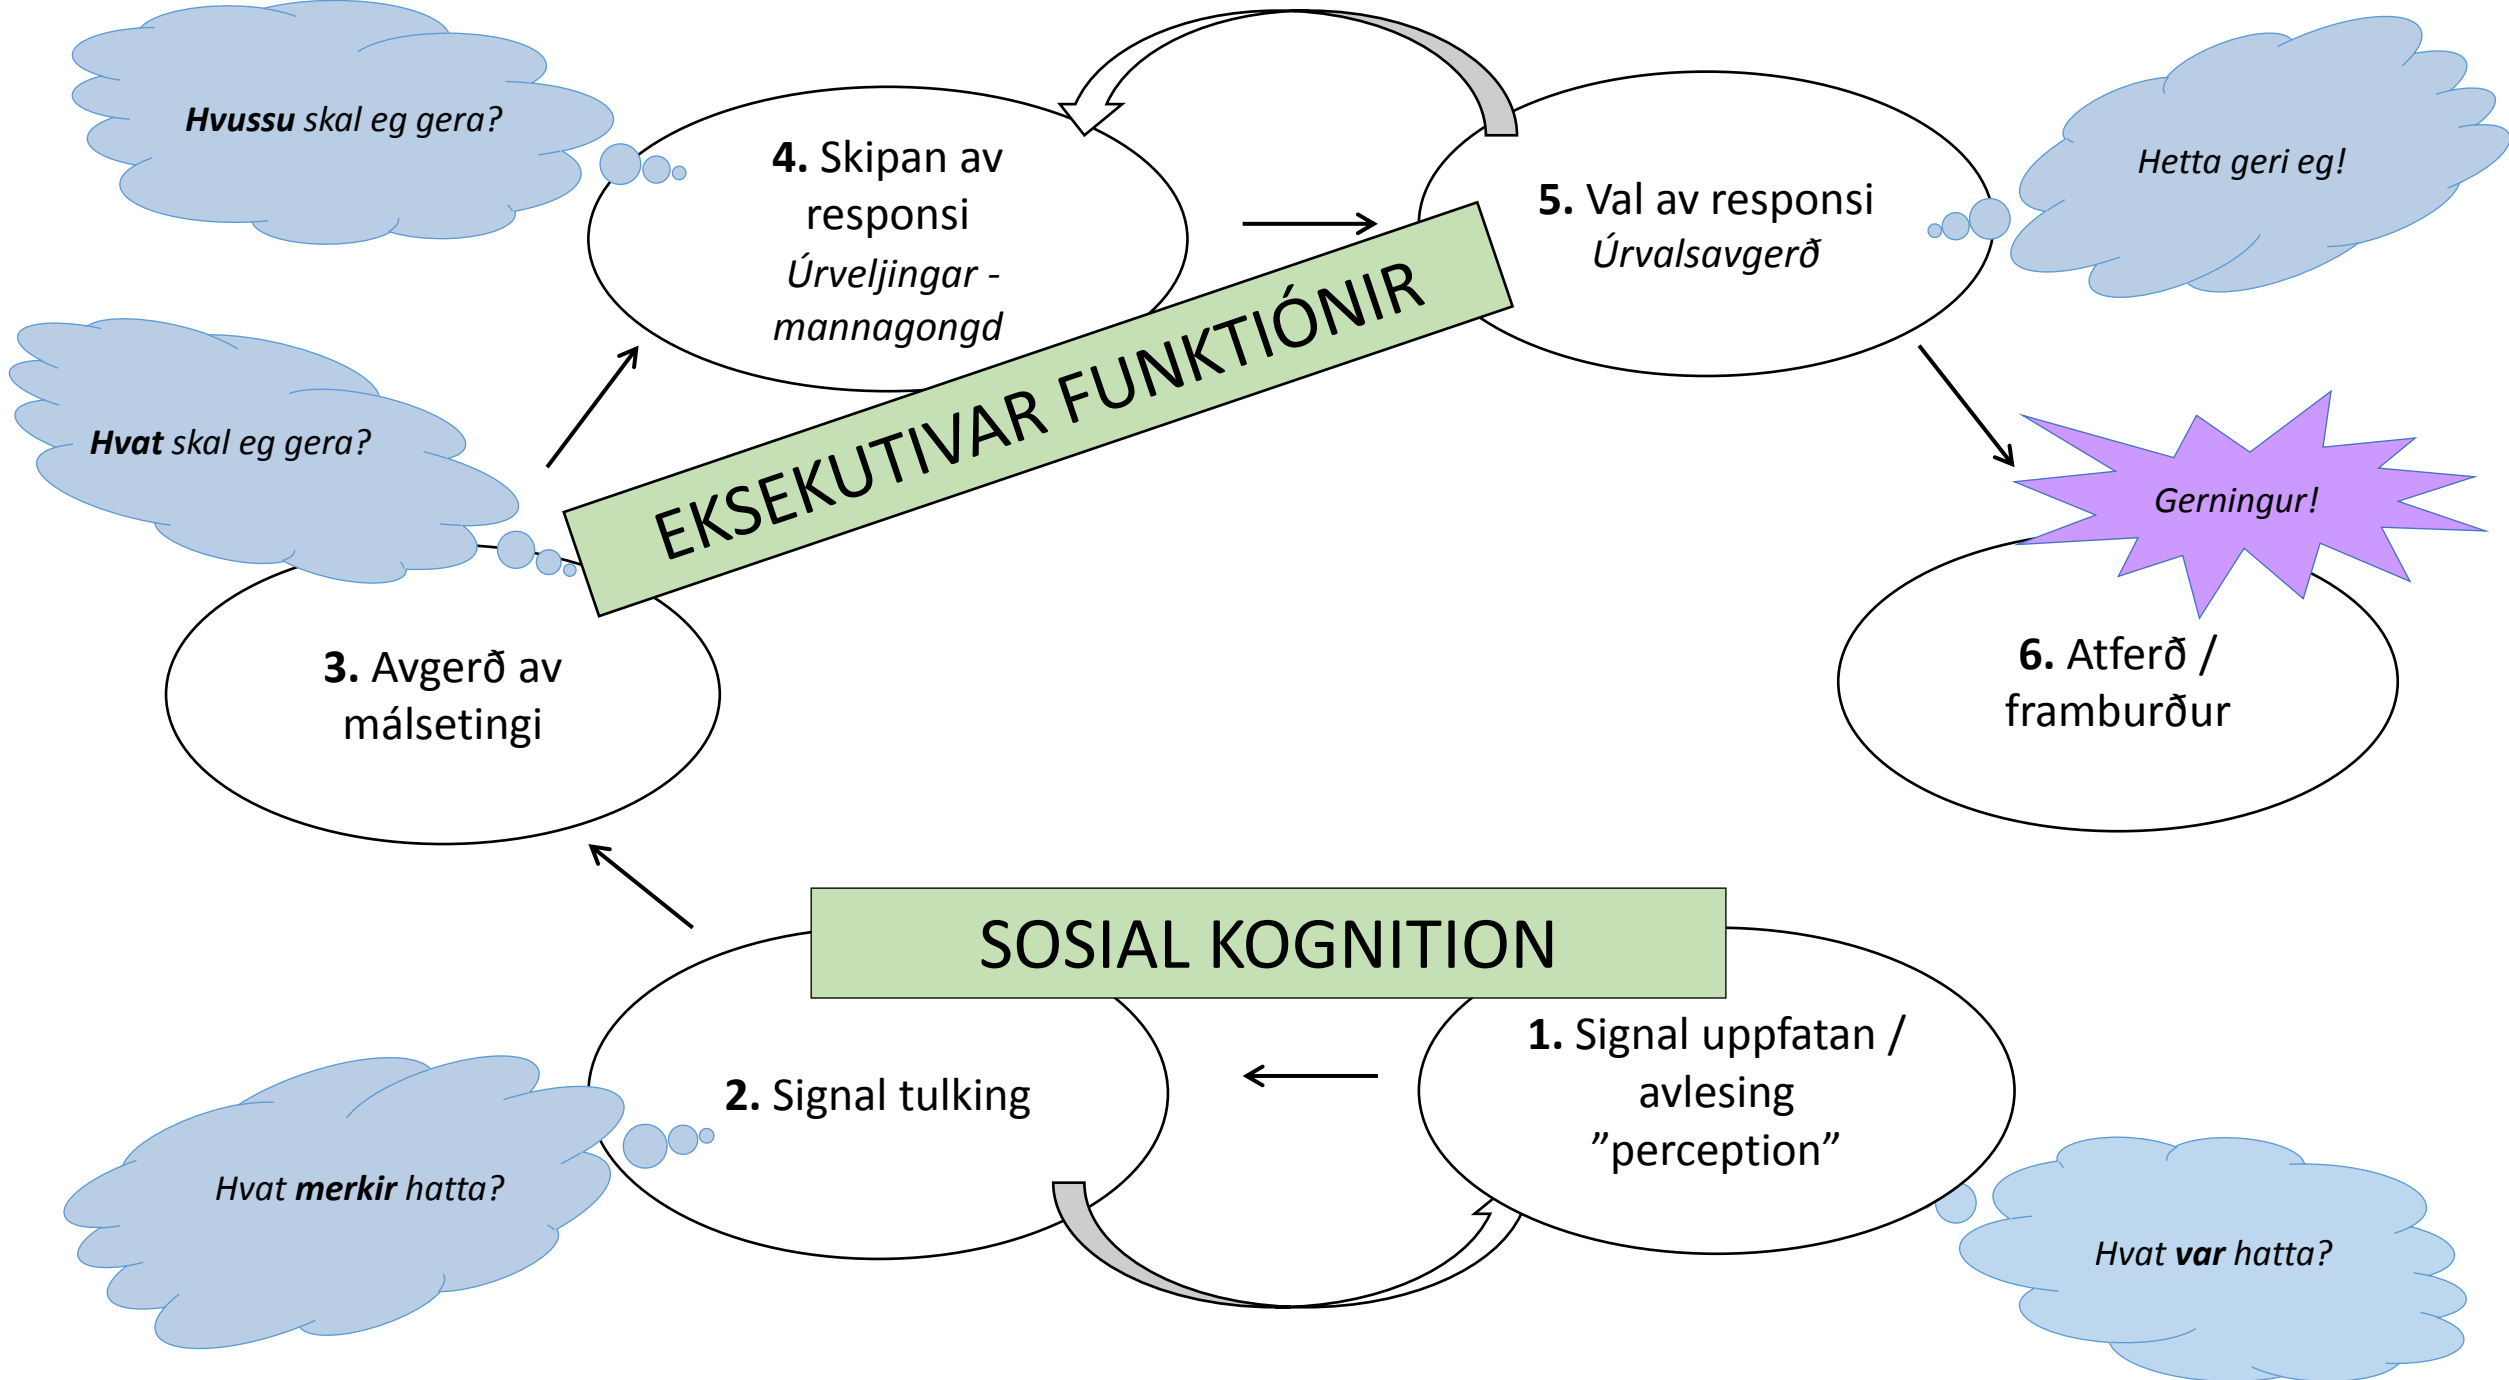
*Hvussu* skal eg gera?

**4.** Skipan av responsi
*Úrveljingar - mannagongd*

**5.** Val av responsi
*Úrvalsavgerð*

*Hetta geri eg!*

*Hvat* skal eg gera?

EKSEKUTIVAR FUNKTIÓNIR

*Gerningur!*

**3.** Avgerð av málsetingi

**6.** Atferð / framburður

SOSIAL KOGNITION

**2.** Signal tulking

**1.** Signal uppfatan / avlesing ”perception”

*Hvat* ***merkir*** *hatta?*

*Hvat* ***var*** *hatta?*